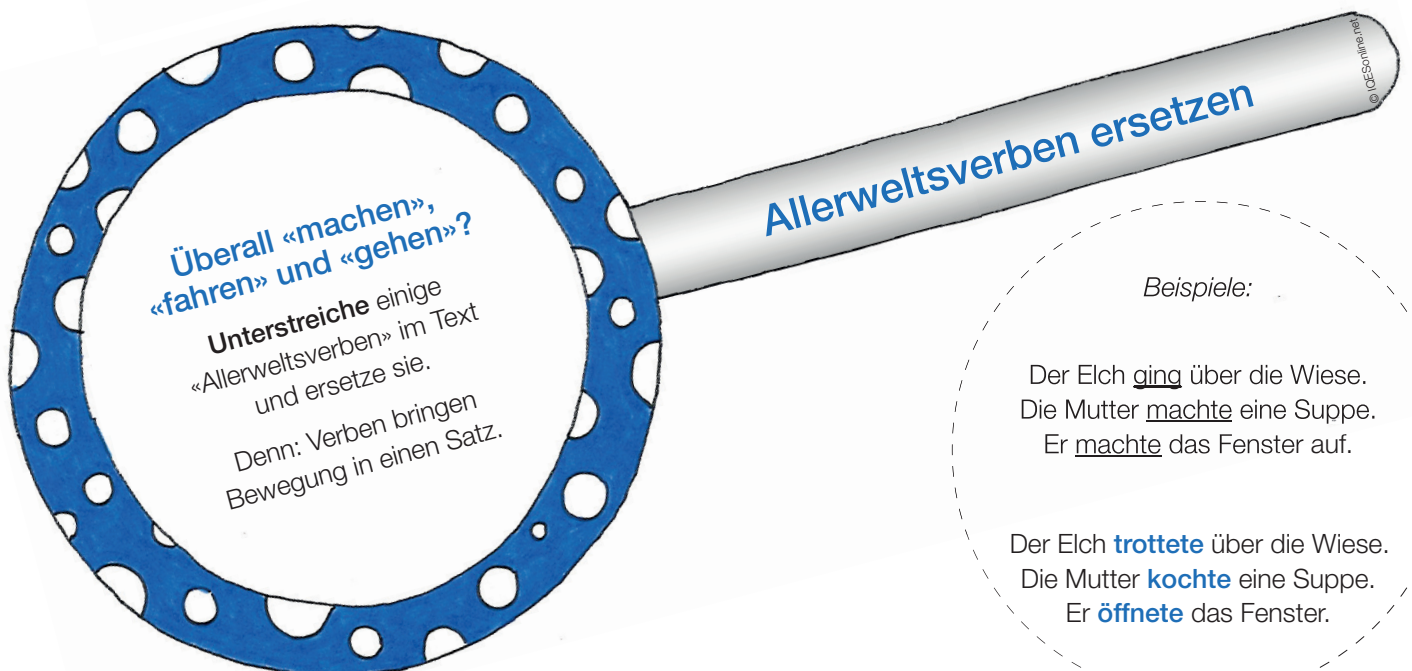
Allerweltsverben ersetzen

© IQESonline.net

Überall «machen», «fahren» und «gehen»?

Unterstreiche einige «Allerweltsverben» im Text und ersetze sie.

Denn: Verben bringen Bewegung in einen Satz.

Beispiele:

Der Elch ging über die Wiese.
Die Mutter machte eine Suppe.
Er machte das Fenster auf.

Der Elch trottete über die Wiese.
Die Mutter kochte eine Suppe.
Er öffnete das Fenster.